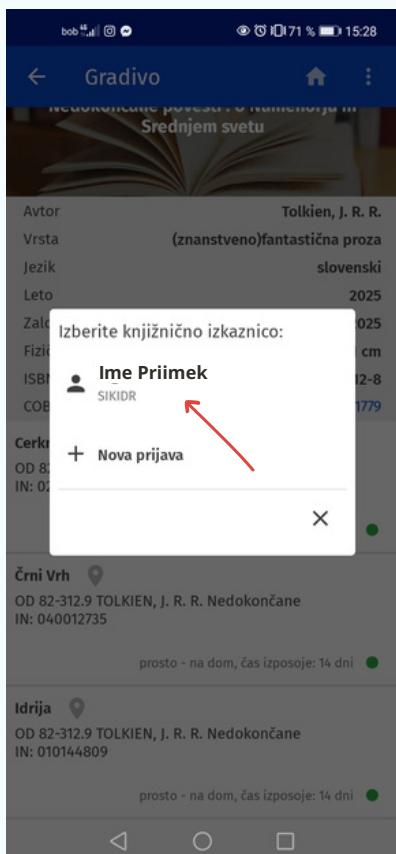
bob 4G 71 % 15:28

Gradivo

Nedokončane povesti : o Númenorju in Srednjem svetu

Avtor Tolkien, J. R. R.
Vrsta (znanstveno)fantastična proza
Jezik slovenski
Leto 2025
Zal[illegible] 2025
Fizi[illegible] cm
ISBN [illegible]12-8
COB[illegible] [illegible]1779

Izberite knjižnično izkaznico:

Ime Priimek
SIKIDR

+ Nova prijava

×

Cerk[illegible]
OD 82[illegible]
IN: 02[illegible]

Črni Vrh
OD 82-312.9 TOLKIEN, J. R. R. Nedokončane
IN: 040012735
prosto - na dom, čas izposoje: 14 dni

Idrija
OD 82-312.9 TOLKIEN, J. R. R. Nedokončane
IN: 010144809
prosto - na dom, čas izposoje: 14 dni